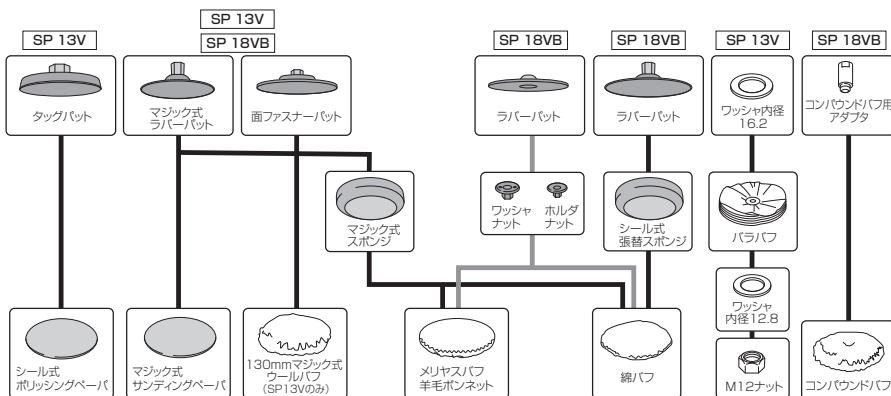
SP 13V

SP 13V
SP 18VB

SP 18VB

SP 18VB

SP 13V

SP 18VB

タッグパット

マジック式
ラバーパット

面ファスナーパット

ラバーパット

ラバーパット

ワッシャ内径
16.2

コンパウンドバフ用
アダプタ

マジック式
スポンジ

ワッシャ
ナット

ホルダ
ナット

シール式
張替スポンジ

バラバフ

ワッシャ
内径12.8

シール式
ポリッシングペーパ

マジック式
サンディングペーパ

130mmマジック式
ウールバフ
(SP13Vのみ)

メリヤスバフ
羊毛ボンネット

綿バフ

M12ナット

コンパウンドバフ